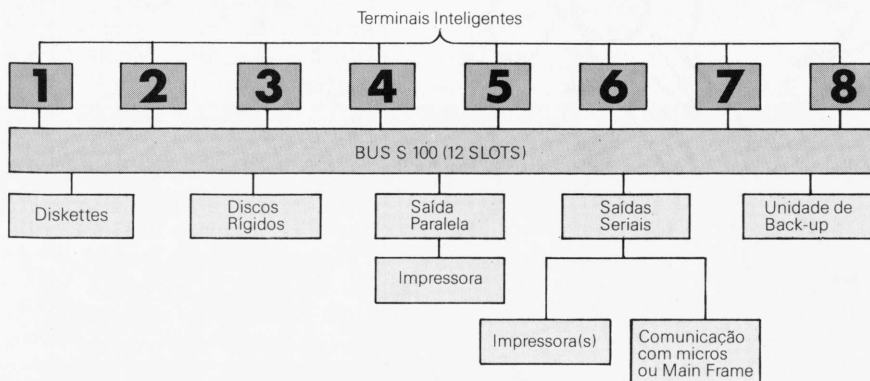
Terminais Inteligentes

1 2 3 4 5 6 7 8

BUS S 100 (12 SLOTS)

Diskettes

Discos Rígidos

Saída Paralela

Impressora

Saídas Seriais

Impressora(s)

Comunicação com micros ou Main Frame

Unidade de Back-up